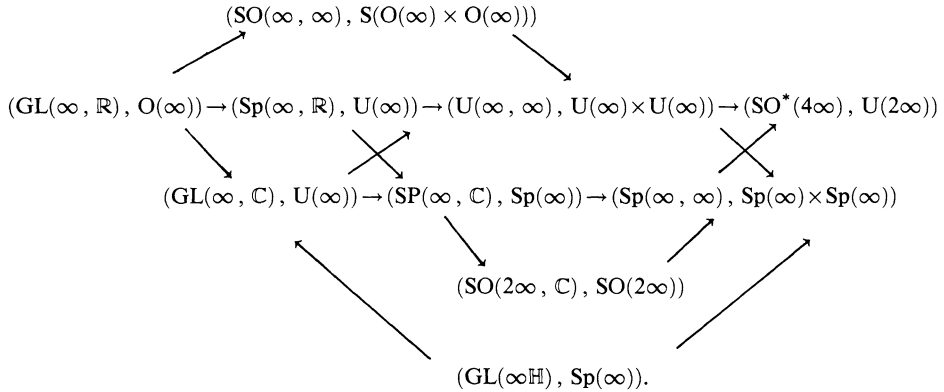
$(SO(\infty, \infty), S(O(\infty) \times O(\infty)))$

$(GL(\infty, \mathbb{R}), O(\infty)) \rightarrow (Sp(\infty, \mathbb{R}), U(\infty)) \rightarrow (U(\infty, \infty), U(\infty) \times U(\infty)) \rightarrow (SO^*(4\infty), U(2\infty))$

$(GL(\infty, \mathbb{C}), U(\infty)) \rightarrow (SP(\infty, \mathbb{C}), Sp(\infty)) \rightarrow (Sp(\infty, \infty), Sp(\infty) \times Sp(\infty))$

$(SO(2\infty, \mathbb{C}), SO(2\infty))$

$(GL(\infty\mathbb{H}), Sp(\infty))$.